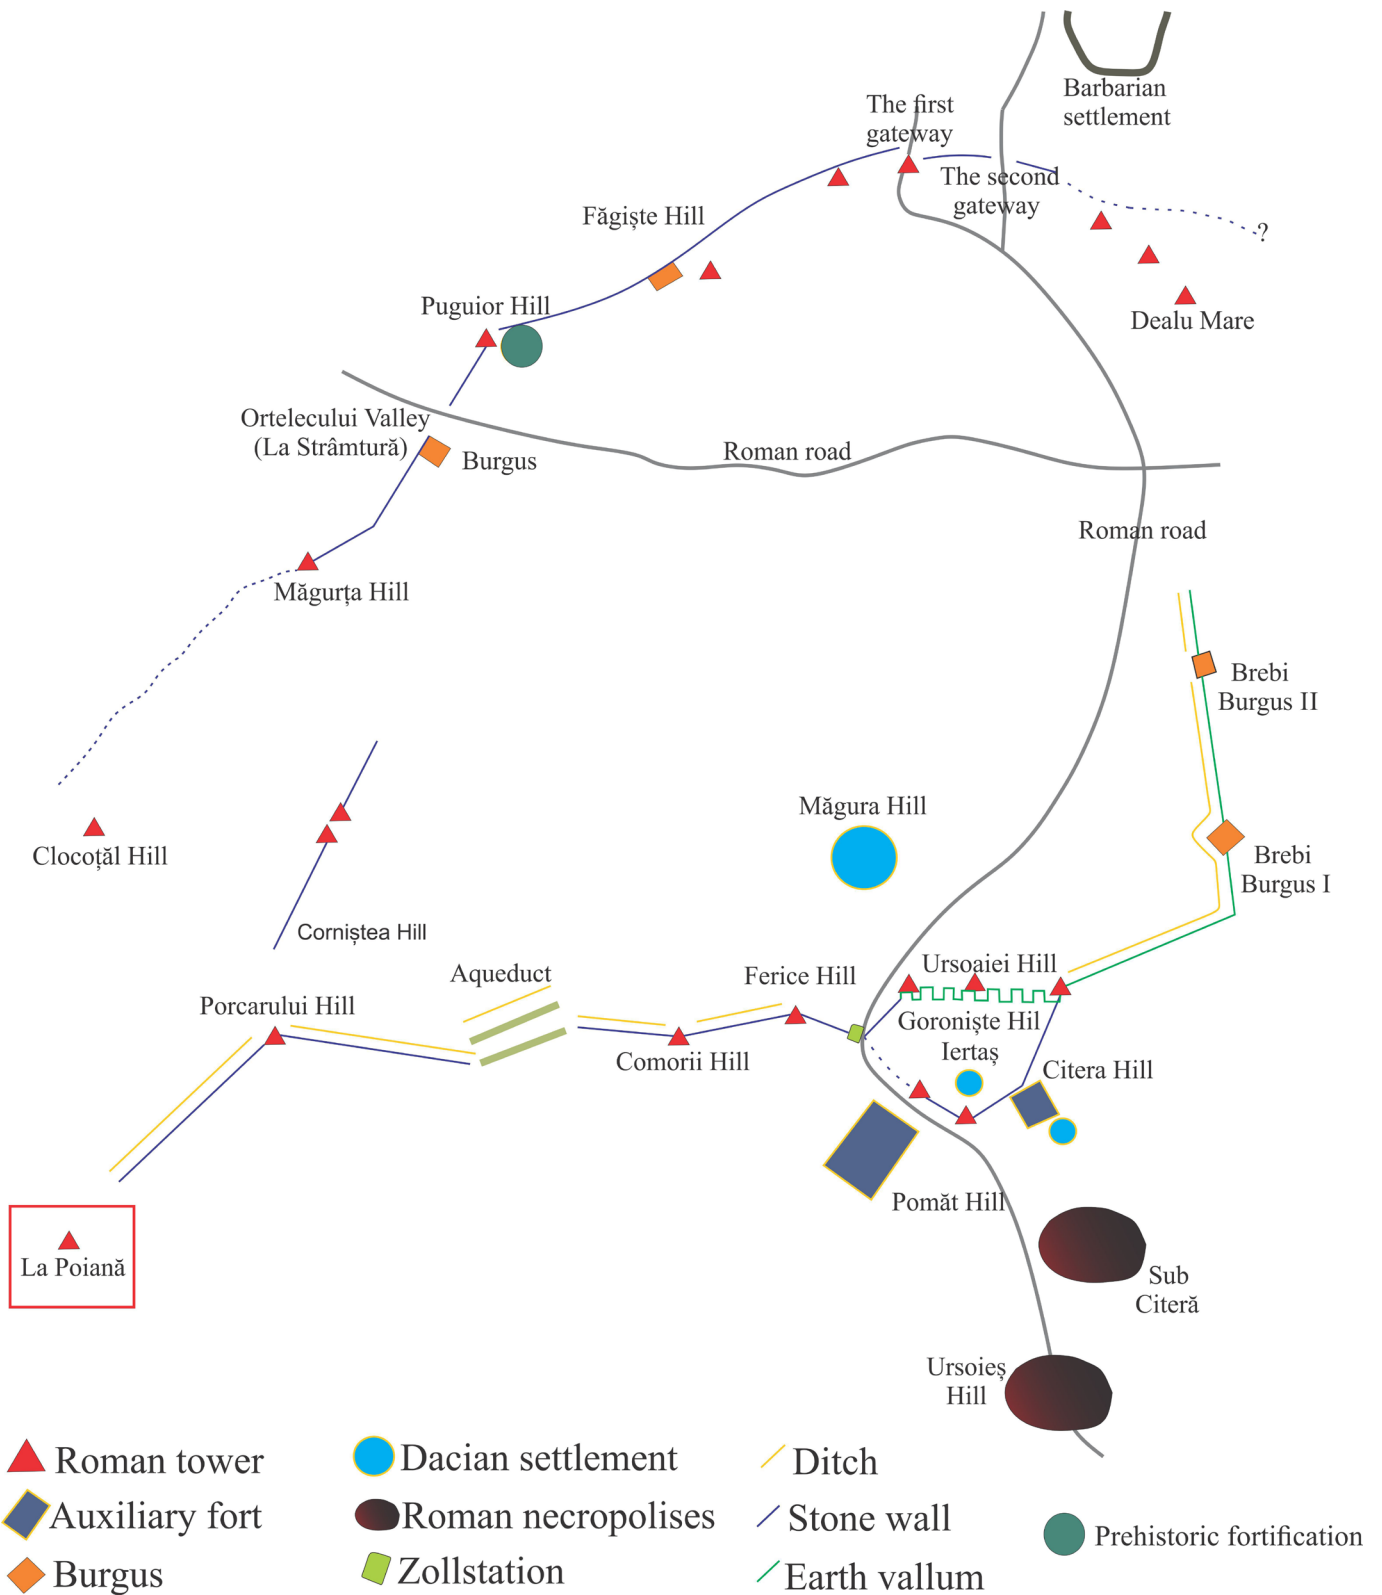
Barbarian settlement

The first gateway

The second gateway

?

Făgiște Hill

Puguior Hill

Dealu Mare

Ortelecului Valley (La Strâmtură)

Burgus

Roman road

Roman road

Măgurța Hill

Brebi Burgus II

Măgura Hill

Brebi Burgus I

Clocoțăl Hill

Corniștea Hill

Aqueduct

Ferice Hill

Ursoaiei Hill

Porcarului Hill

Goroniște Hil

Comorii Hill

Iertaș

Citera Hill

Pomăt Hill

La Poiană

Sub Citeră

Ursoieș Hill

Roman tower

Auxiliary fort

Burgus

Dacian settlement

Roman necropolises

Zollstation

Ditch

Stone wall

Earth vallum

Prehistoric fortification